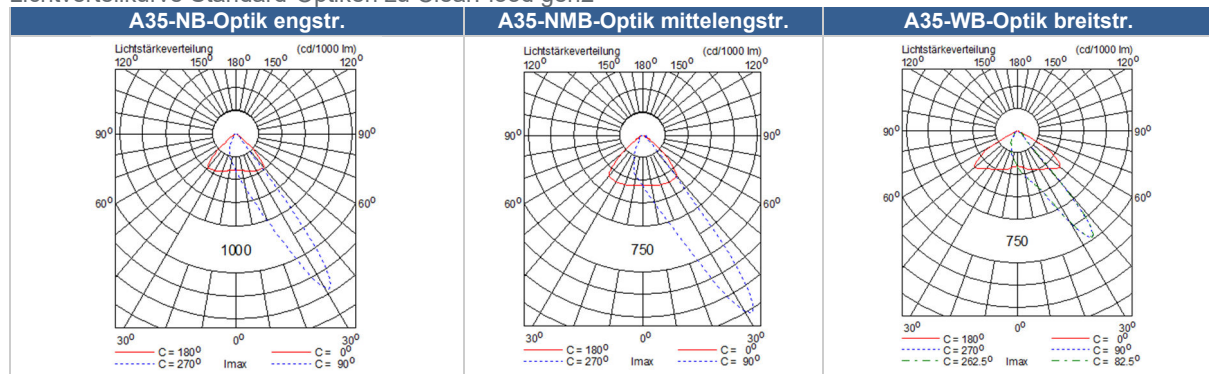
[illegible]

| A35-NB-Optik engstr. | A35-NMB-Optik mittelengstr. | A35-WB-Optik breitstr. |
|---|---|---|

Lichtstärkeverteilung (cd/1000 lm)
$120^0$ $150^0$ $180^0$ $150^0$ $120^0$
$90^0$ $90^0$
$60^0$ $60^0$
1000
$30^0$ $0^0$ $30^0$
C = $180^0$ C = $0^0$
C = $270^0$ Imax C = $90^0$

Lichtstärkeverteilung (cd/1000 lm)
$120^0$ $150^0$ $180^0$ $150^0$ $120^0$
$90^0$ $90^0$
$60^0$ $60^0$
750
$30^0$ $0^0$ $30^0$
C = $180^0$ C = $0^0$
C = $270^0$ Imax C = $90^0$

Lichtstärkeverteilung (cd/1000 lm)
$120^0$ $150^0$ $180^0$ $150^0$ $120^0$
$90^0$ $90^0$
$60^0$ $60^0$
750
$30^0$ $0^0$ $30^0$
C = $180^0$ C = $0^0$
C = $270^0$ C = $90^0$
C = $262.5^0$ Imax C = $82.5^0$